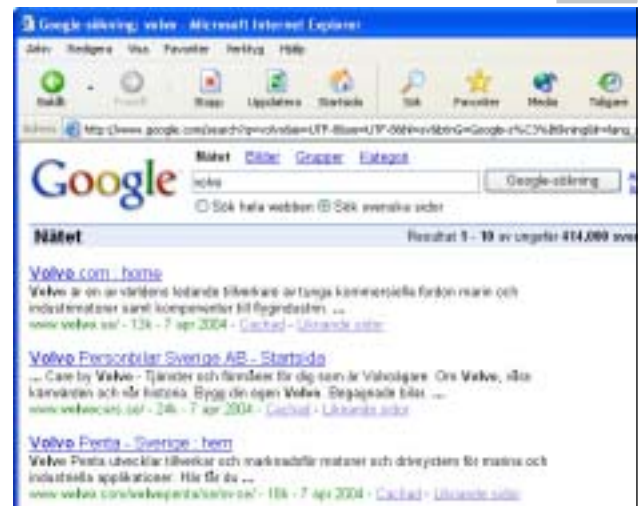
Google-sökning: volvo - Microsoft Internet Explorer

Arkiv Redigera Visa Favoriter Verktyg Hjälp

Bakåt Framåt Stopp Uppdatera Startsida Sök Favoriter Media Tidigare

Adress http://www.google.com/search?q=volvo&ie=UTF-8&oe=UTF-8&hl=sv&btnG=Google-s%C3%B6kning&lr=lang_

Google

Nätet Bilder Grupper Katalog

volvo

Google-sökning

Sök hela webben Sök svenska sidor

Nätet

Resultat 1 - 10 av ungefär 414,000 sve

Volvo.com : home
Volvo är en av världens ledande tillverkare av tunga kommersiella fordon marin och industrimotorer samt komponenter till flygindustrin. ...
www.volvo.se/ - 12k - 7 apr 2004 - Cachad - Liknande sidor

Volvo Personbilar Sverige AB - Startsida
... Care by Volvo - Tjänster och förmåner för dig som är Volvoägare. Om Volvo, våra kärnvärden och vår historia. Bygg din egen Volvo. Begagnade bilar. ...
www.volvocars.se/ - 24k - 7 apr 2004 - Cachad - Liknande sidor

Volvo Penta - Sverige : hem
Volvo Penta utvecklar tillverkar och marknadsför motorer och drivsystem för marina och industriella applikationer. Här får du ...
www.volvo.com/volvopenta/sweden-sv/ - 16k - 7 apr 2004 - Cachad - Liknande sidor